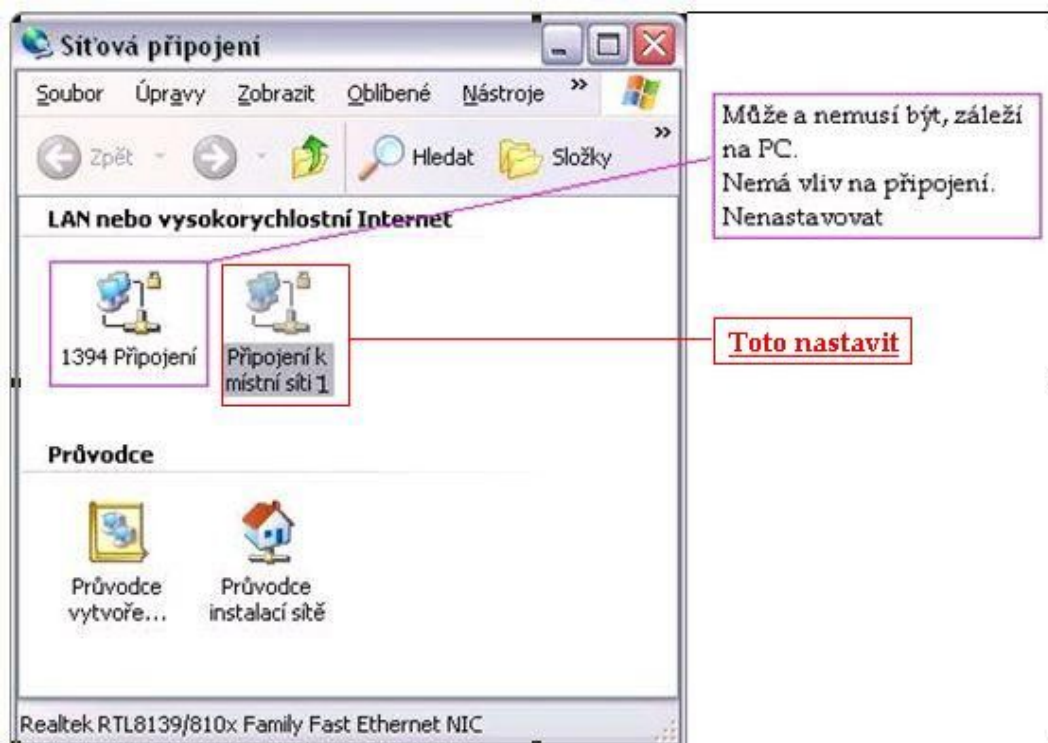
Síťová připojení

Soubor Úpravy Zobrazit Oblíbené Nástroje »

Zpět Hledat Složky »

LAN nebo vysokorychlostní Internet

1394 Připojení

Připojení k místní síti 1

Průvodce

Průvodce vytvoře...

Průvodce instalací sítě

Realtek RTL8139/810x Family Fast Ethernet NIC

Může a nemusí být, záleží na PC.
Nemá vliv na připojení.
Nenastavovat

Toto nastavit